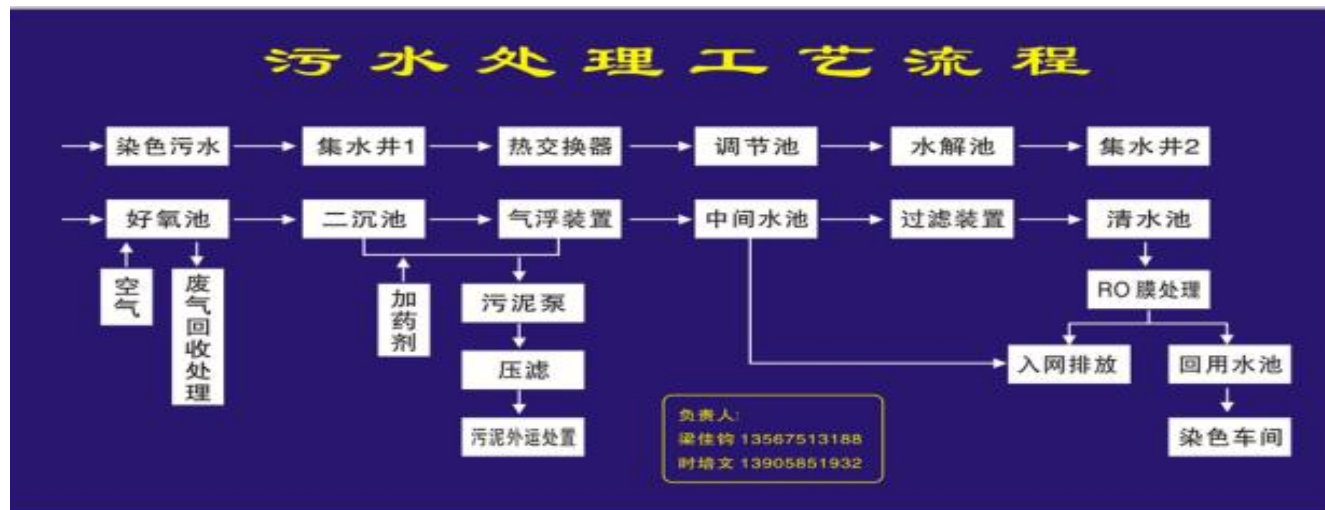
污水处理工艺流程

染色污水 → 集水井1 → 热交换器 → 调节池 → 水解池 → 集水井2

好氧池 → 二沉池 → 气浮装置 → 中间水池 → 过滤装置 → 清水池

空气

废气回收处理

加药剂

污泥泵

压滤

污泥外运处置

RO膜处理

入网排放

回用水池

染色车间

负责人:
梁佳钧 13567513188
时培文 13905851932